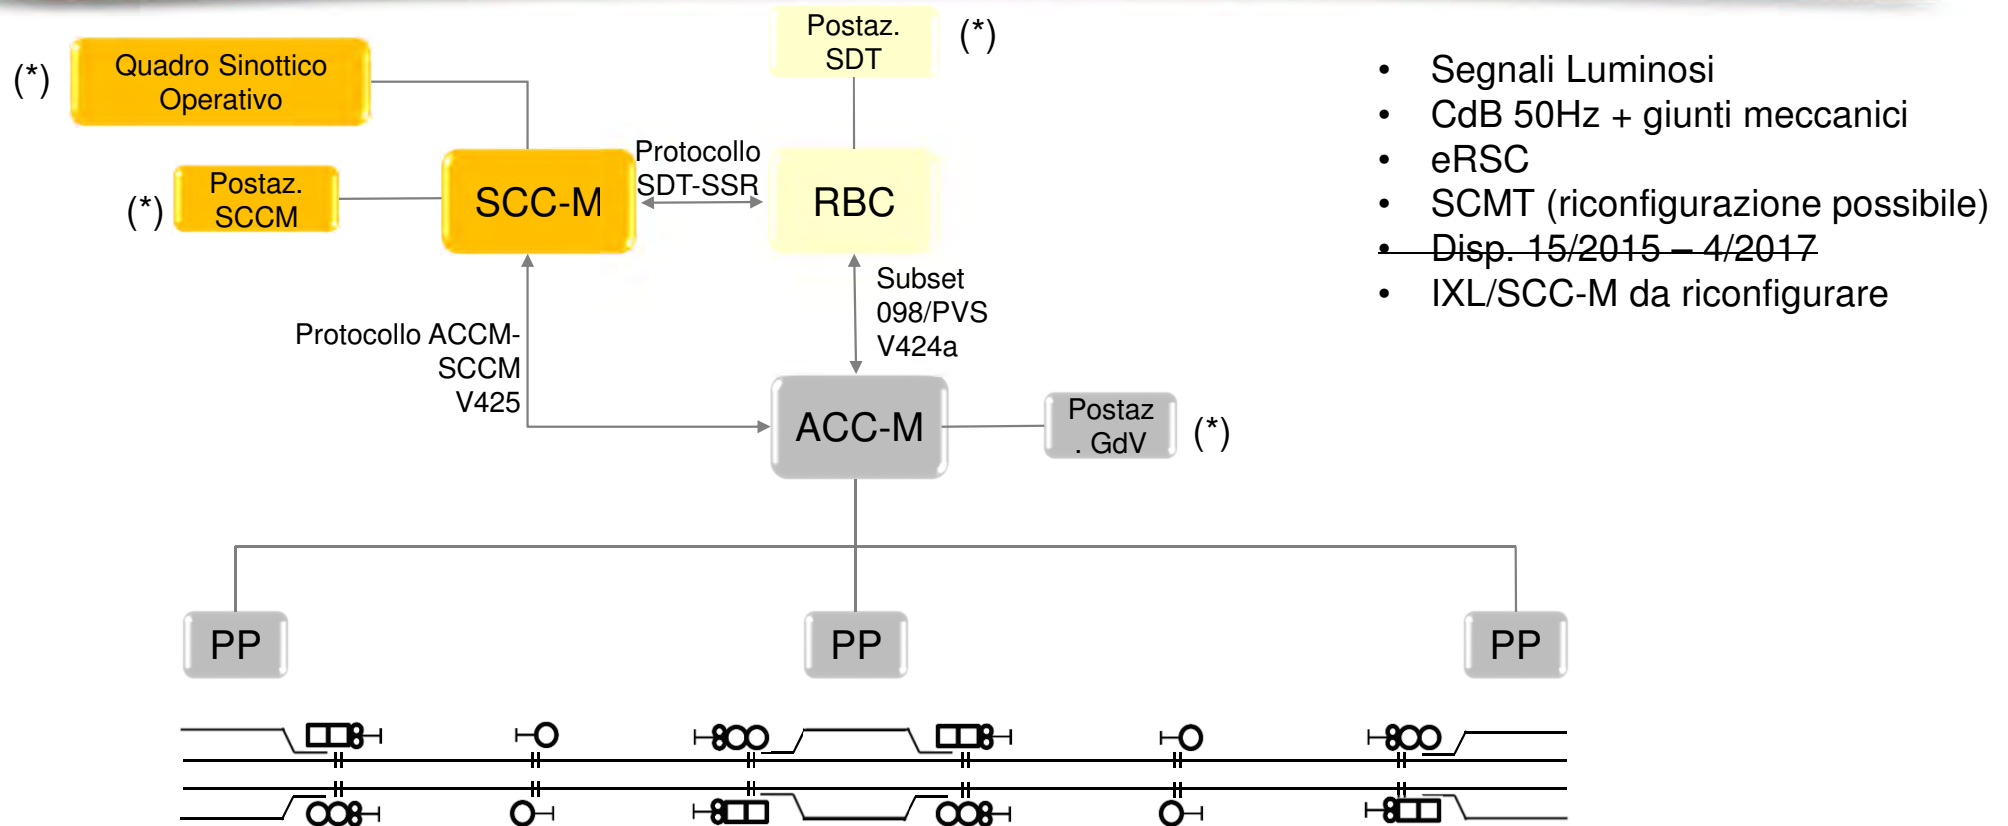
(*) Quadro Sinottico Operativo

Postaz. SDT (*)

(*) Postaz. SCCM

SCC-M

Protocollo SDT-SSR

RBC

Subset 098/PVS V424a

Protocollo ACCM-SCCM V425

ACC-M

Postaz . GdV (*)

PP

PP

PP

- Segnali Luminosi
- CdB 50Hz + giunti meccanici
- eRSC
- SCMT (riconfigurazione possibile)
- ~~Disp. 15/2015 – 4/2017~~
- IXL/SCC-M da riconfigurare